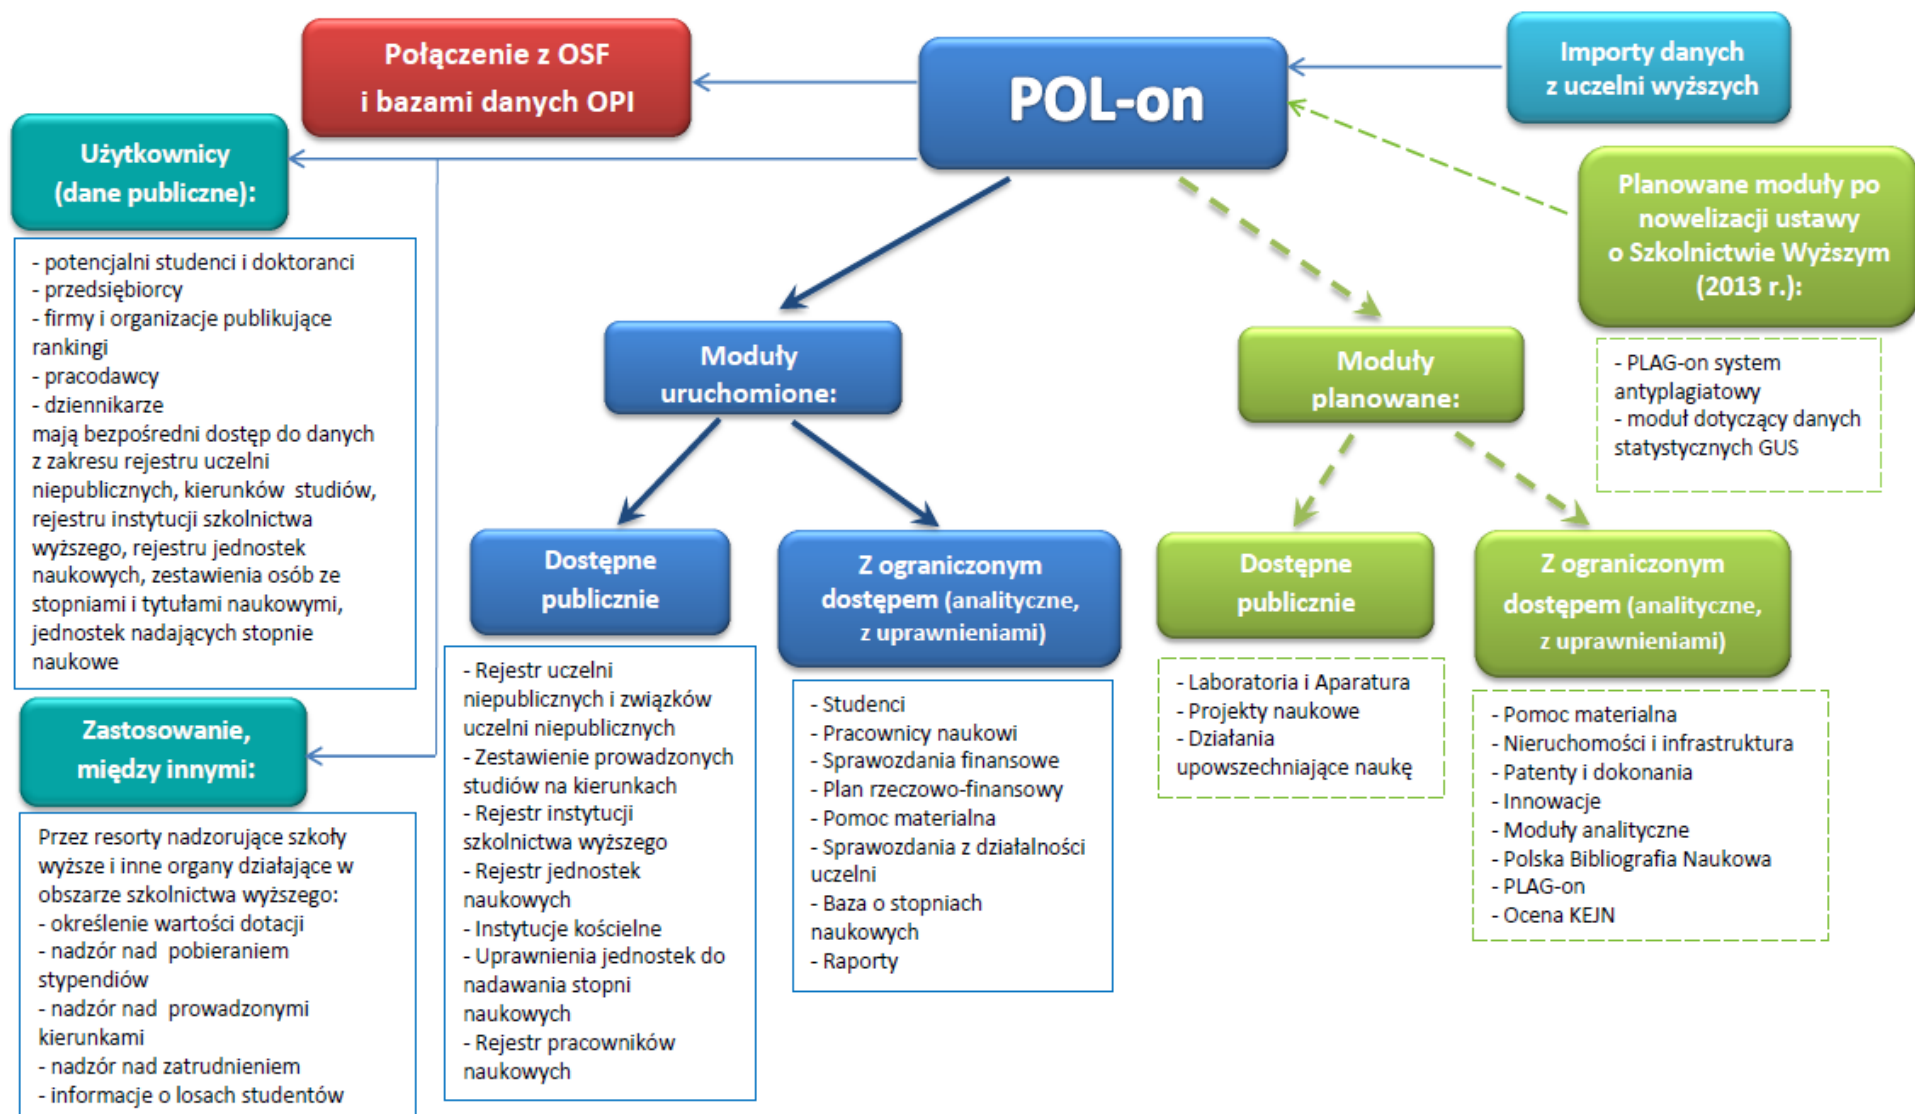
Połączenie z OSF i bazami danych OPI

POL-on

Importy danych z uczelni wyższych

Użytkownicy (dane publiczne):

- potencjalni studenci i doktoranci
- przedsiębiorcy
- firmy i organizacje publikujące rankingi
- pracodawcy
- dziennikarze
mają bezpośredni dostęp do danych z zakresu rejestru uczelni niepublicznych, kierunków studiów, rejestru instytucji szkolnictwa wyższego, rejestru jednostek naukowych, zestawienia osób ze stopniami i tytułami naukowymi, jednostek nadających stopnie naukowe

Zastosowanie, między innymi:

Przez resorty nadzorujące szkoły wyższe i inne organy działające w obszarze szkolnictwa wyższego:
- określenie wartości dotacji
- nadzór nad pobieraniem stypendiów
- nadzór nad prowadzonymi kierunkami
- nadzór nad zatrudnieniem
- informacje o losach studentów

Planowane moduły po nowelizacji ustawy o Szkolnictwie Wyższym (2013 r.):

- PLAG-on system antyplagiatowy
- moduł dotyczący danych statystycznych GUS

Moduły uruchomione:

Moduły planowane:

Dostępne publicznie

- Rejestr uczelni niepublicznych i związków uczelni niepublicznych
- Zestawienie prowadzonych studiów na kierunkach
- Rejestr instytucji szkolnictwa wyższego
- Rejestr jednostek naukowych
- Instytucje kościelne
- Uprawnienia jednostek do nadawania stopni naukowych
- Rejestr pracowników naukowych

Z ograniczonym dostępem (analityczne, z uprawnieniami)

- Studenci
- Pracownicy naukowi
- Sprawozdania finansowe
- Plan rzeczowo-finansowy
- Pomoc materialna
- Sprawozdania z działalności uczelni
- Baza o stopniach naukowych
- Raporty

Dostępne publicznie

- Laboratoria i Aparatura
- Projekty naukowe
- Działania upowszechniające naukę

Z ograniczonym dostępem (analityczne, z uprawnieniami)

- Pomoc materialna
- Nieruchomości i infrastruktura
- Patenty i dokonania
- Innowacje
- Moduły analityczne
- Polska Bibliografia Naukowa
- PLAG-on
- Ocena KEJN